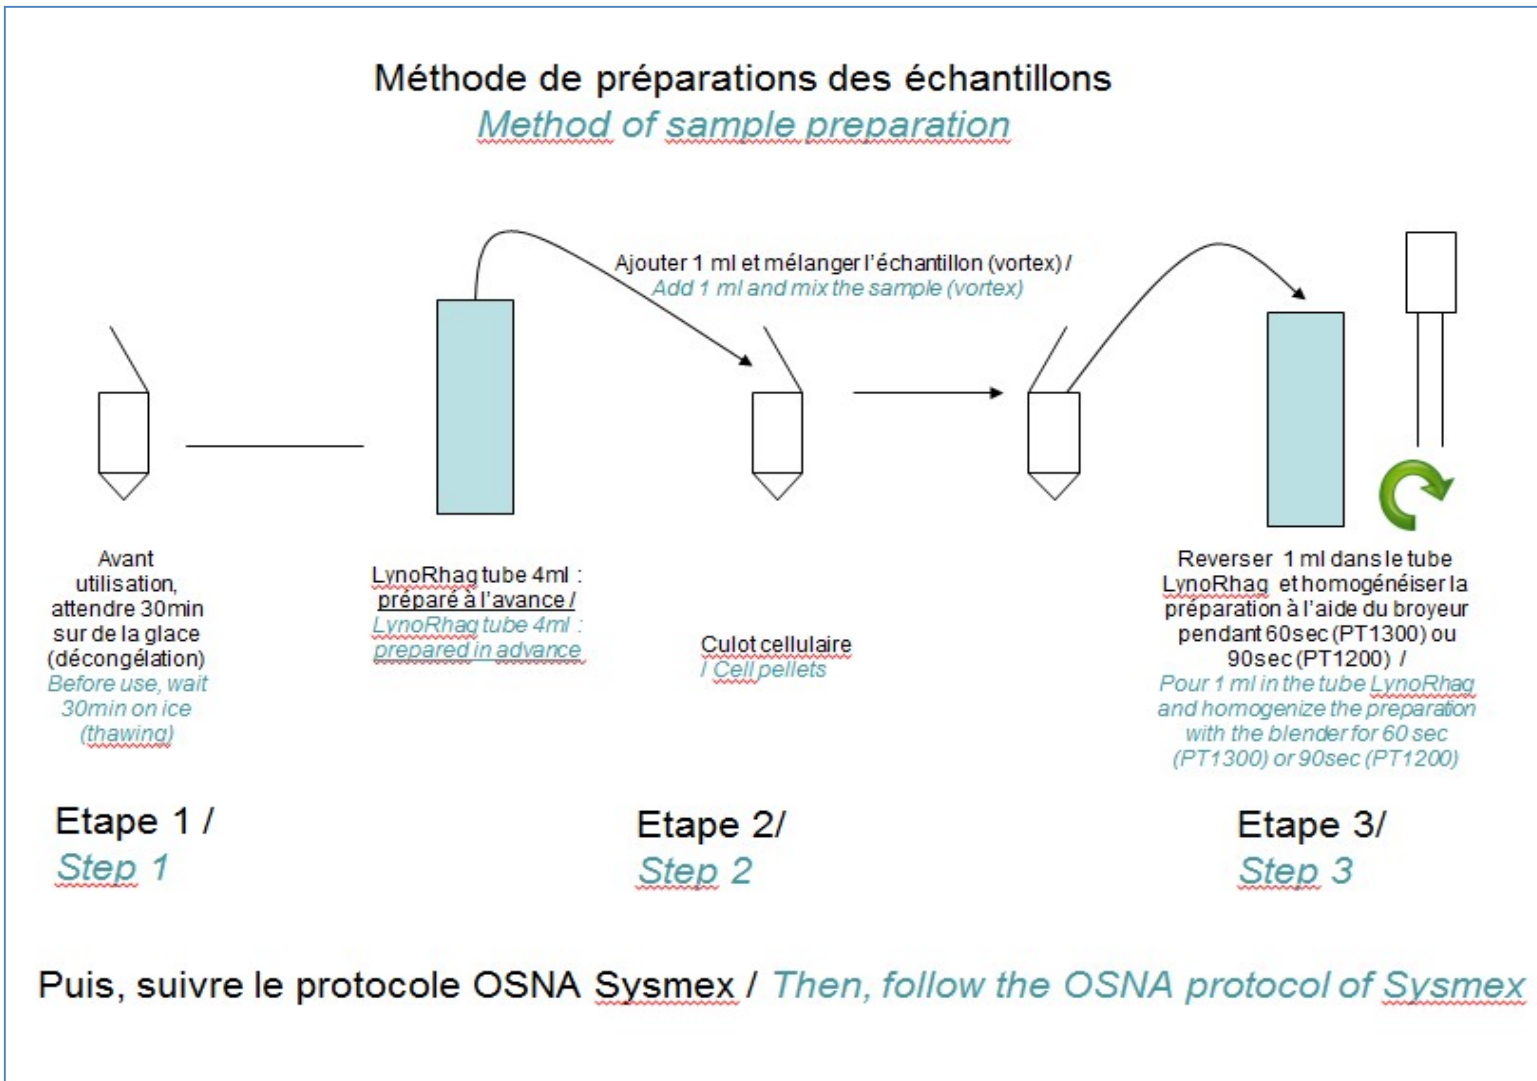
Méthode de préparations des échantillons
Method of sample preparation

Ajouter 1 ml et mélanger l'échantillon (vortex) /
Add 1 ml and mix the sample (vortex)

Avant utilisation, attendre 30min sur de la glace (décongélation)
Before use, wait 30min on ice (thawing)

LynoRhag tube 4ml : préparé à l'avance /
LynoRhag tube 4ml : prepared in advance

Culot cellulaire
/ Cell pellets

Reverser 1 ml dans le tube LynoRhag et homogénéiser la préparation à l'aide du broyeur pendant 60sec (PT1300) ou 90sec (PT1200) /
Pour 1 ml in the tube LynoRhag and homogenize the preparation with the blender for 60 sec (PT1300) or 90sec (PT1200)

Etape 1 /
Step 1

Etape 2/
Step 2

Etape 3/
Step 3

Puis, suivre le protocole OSNA Sysmex / Then, follow the OSNA protocol of Sysmex